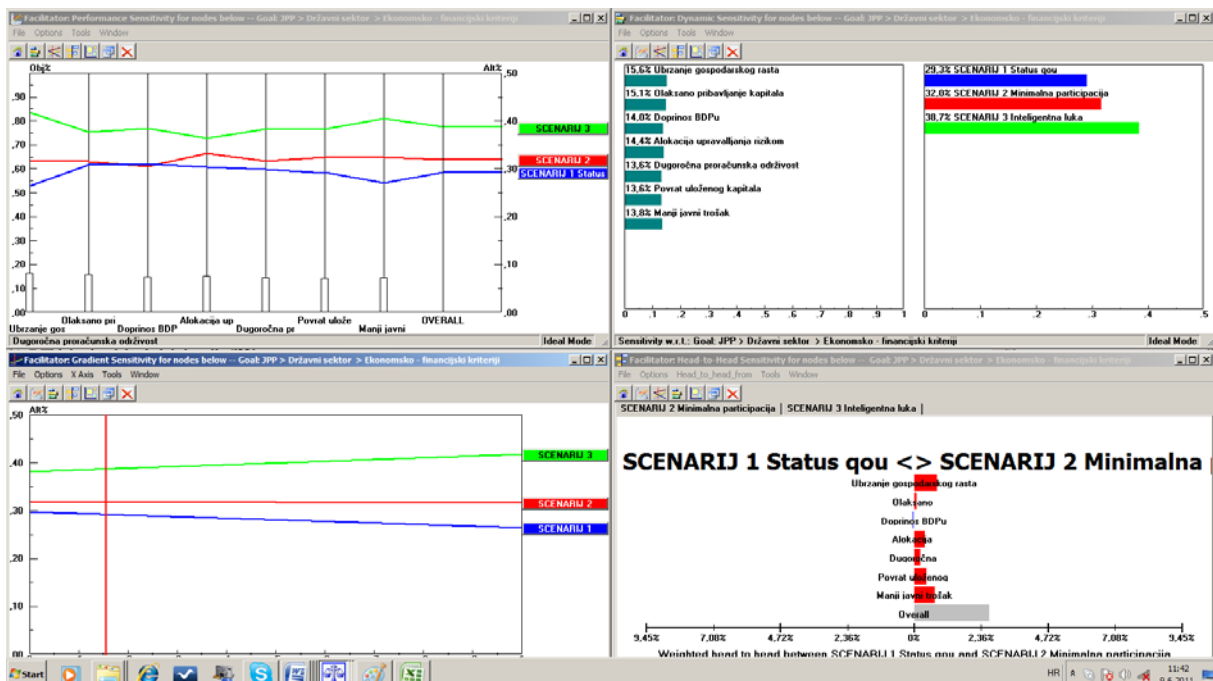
Facilitator: Performance Sensitivity for nodes below -- Goal: JPP > Državni sektor > Ekonomsko - financijski kriteriji
File Options Tools Window
Obj% Alt%
.90 .80 .70 .60 .50 .40 .30 .20 .10 .00
.50 .40 .30 .20 .10 .00
SCENARIJ 3
SCENARIJ 2
SCENARIJ 1 Status
Ubrzanje gos
Olaksano pri
Doprinos BDP
Alokacija up
Dugoročna pr
Povrat ulože
Manji javni
OVERALL
Dugoročna proračunska održivost
Ideal Mode

Facilitator: Dynamic Sensitivity for nodes below -- Goal: JPP > Državni sektor > Ekonomsko - financijski kriteriji
File Options Tools Window
15,6% Ubrzanje gospodarskog rasta
15,1% Olaksano pribavljanje kapitala
14,0% Doprinos BDPu
14,4% Alokacija upravljanja rizikom
13,6% Dugoročna proračunska održivost
13,6% Povrat uloženog kapitala
13,8% Manji javni trošak
0 .1 .2 .3 .4 .5 .6 .7 .8 .9 1
29,3% SCENARIJ 1 Status qou
32,0% SCENARIJ 2 Minimalna participacija
38,7% SCENARIJ 3 Inteligentna luka
0 .1 .2 .3 .4 .5
Sensitivity w.r.t.: Goal: JPP > Državni sektor > Ekonomsko - financijski kriteriji
Ideal Mode

Facilitator: Gradient Sensitivity for nodes below -- Goal: JPP > Državni sektor > Ekonomsko - financijski kriteriji
File Options X Axis Tools Window
Alt%
.50 .40 .30 .20 .10 .00
SCENARIJ 3
SCENARIJ 2
SCENARIJ 1

Facilitator: Head-to-Head Sensitivity for nodes below -- Goal: JPP > Državni sektor > Ekonomsko - financijski kriteriji
File Options Head_to_head_from Tools Window
SCENARIJ 2 Minimalna participacija | SCENARIJ 3 Inteligentna luka |
SCENARIJ 1 Status qou <> SCENARIJ 2 Minimalna
Ubrzanje gospodarskog rasta
Olakšano
Doprinos BDPu
Alokacija
Dugoročna
Povrat uloženog
Manji javni trošak
Overall
9,45% 7,08% 4,72% 2,36% 0% 2,36% 4,72% 7,08% 9,45%
Weighted head to head between SCENARIJ 1 Status qou and SCENARIJ 2 Minimalna participacija

Start
HR 11:42